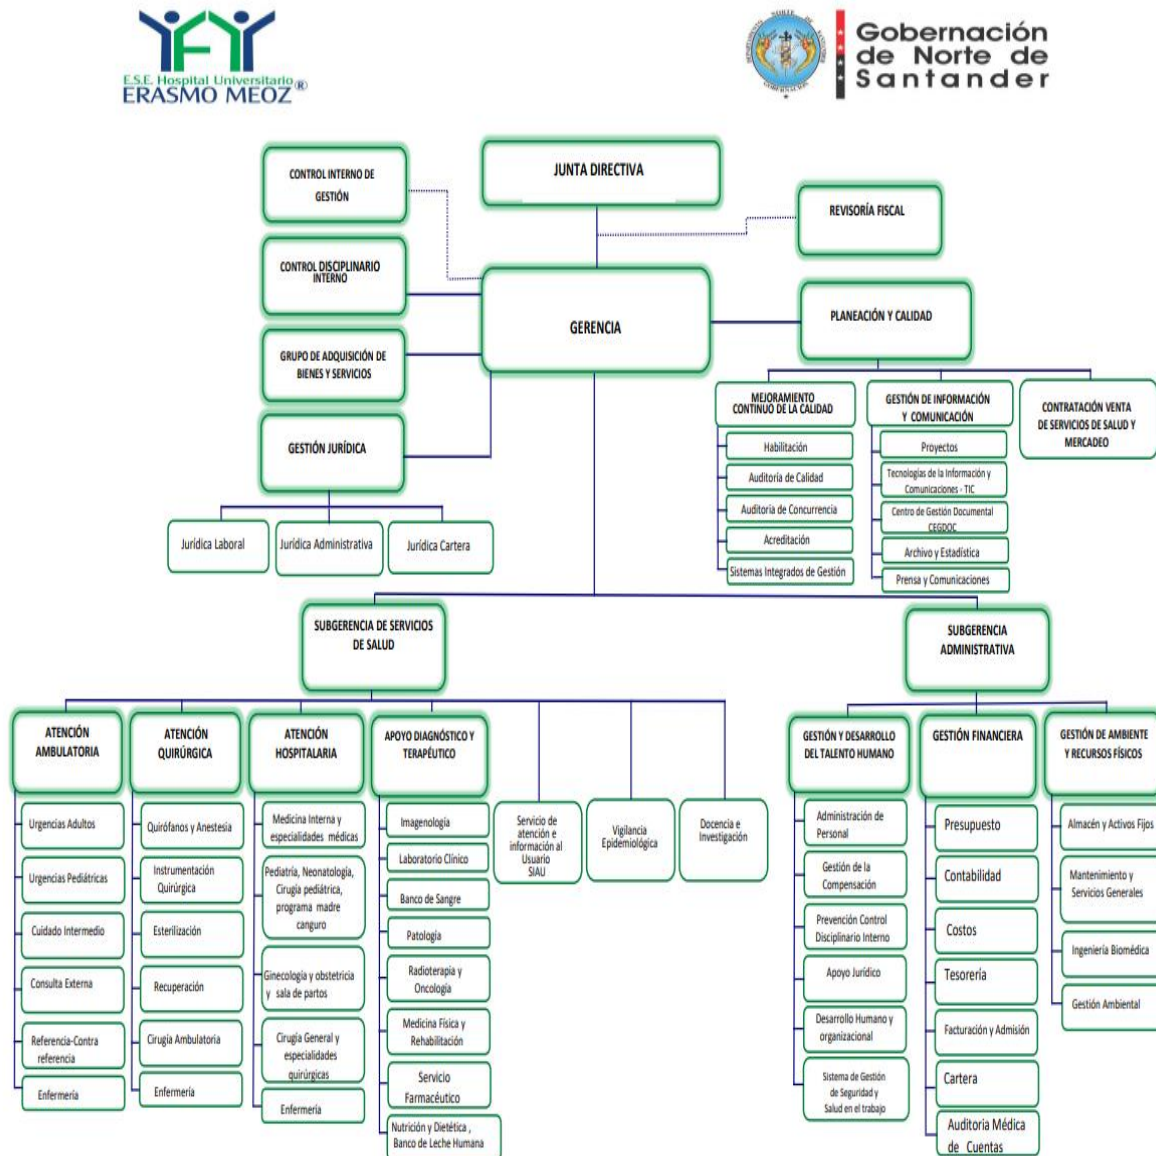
E.S.E. Hospital Universitario
ERASMO MEOZ®

Gobernación de Norte de Santander

JUNTA DIRECTIVA

CONTROL INTERNO DE GESTIÓN

REVISORÍA FISCAL

CONTROL DISCIPLINARIO INTERNO

GERENCIA

PLANEACIÓN Y CALIDAD

GRUPO DE ADQUISICIÓN DE BIENES Y SERVICIOS

GESTIÓN JURÍDICA

Jurídica Laboral

Jurídica Administrativa

Jurídica Cartera

MEJORAMIENTO CONTINUO DE LA CALIDAD

Habilitación

Auditoría de Calidad

Auditoría de Concurrencia

Acreditación

Sistemas Integrados de Gestión

GESTIÓN DE INFORMACIÓN Y COMUNICACIÓN

Proyectos

Tecnologías de la Información y Comunicaciones - TIC

Centro de Gestión Documental CEGDOC

Archivo y Estadística

Prensa y Comunicaciones

CONTRATACIÓN VENTA DE SERVICIOS DE SALUD Y MERCADEO

SUBGERENCIA DE SERVICIOS DE SALUD

SUBGERENCIA ADMINISTRATIVA

ATENCIÓN AMBULATORIA

Urgencias Adultos

Urgencias Pediátricas

Cuidado Intermedio

Consulta Externa

Referencia-Contra referencia

Enfermería

ATENCIÓN QUIRÚRGICA

Quirófanos y Anestesia

Instrumentación Quirúrgica

Esterilización

Recuperación

Cirugía Ambulatoria

Enfermería

ATENCIÓN HOSPITALARIA

Medicina Interna y especialidades médicas

Pediatría, Neonatología, Cirugía pediátrica, programa madre canguro

Ginecología y obstetricia y sala de partos

Cirugía General y especialidades quirúrgicas

Enfermería

APOYO DIAGNÓSTICO Y TERAPÉUTICO

Imagenología

Laboratorio Clínico

Banco de Sangre

Patología

Radioterapia y Oncología

Medicina Física y Rehabilitación

Servicio Farmacéutico

Nutrición y Dietética , Banco de Leche Humana

Servicio de atención e información al Usuario SIAU

Vigilancia Epidemiológica

Docencia e Investigación

GESTIÓN Y DESARROLLO DEL TALENTO HUMANO

Administración de Personal

Gestión de la Compensación

Prevención Control Disciplinario Interno

Apoyo Jurídico

Desarrollo Humano y organizacional

Sistema de Gestión de Seguridad y Salud en el trabajo

GESTIÓN FINANCIERA

Presupuesto

Contabilidad

Costos

Tesorería

Facturación y Admisión

Cartera

Auditoria Médica de Cuentas

GESTIÓN DE AMBIENTE Y RECURSOS FÍSICOS

Almacén y Activos Fijos

Mantenimiento y Servicios Generales

Ingeniería Biomédica

Gestión Ambiental